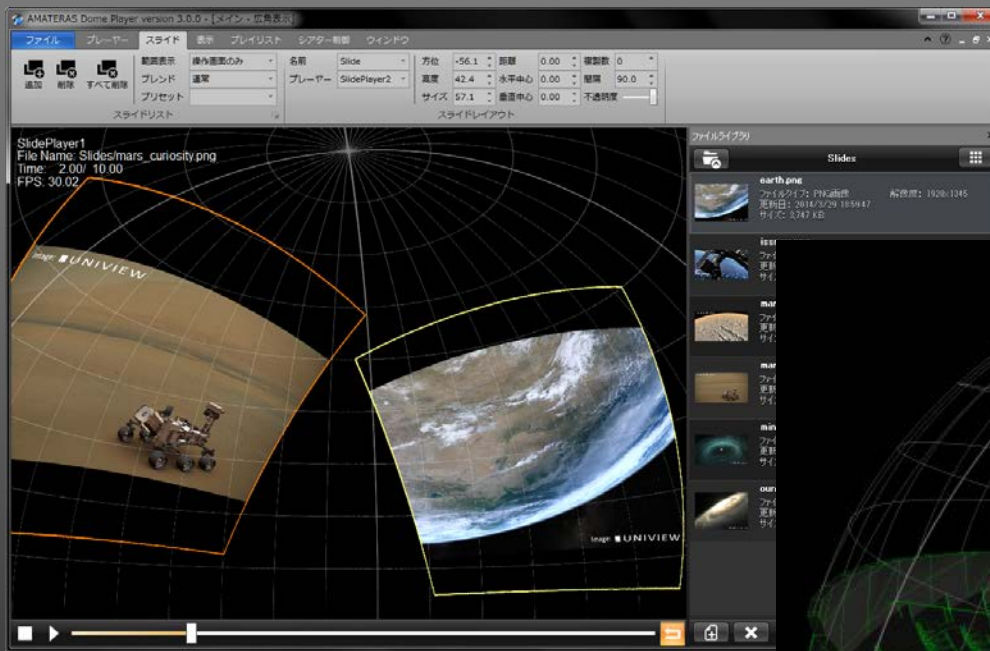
AMATERAS Dome Player version 3.0.0 - [メイン - 広角表示]

ファイル プレーヤー スライド 表示 プレイリスト シアター制御 ウィンドウ

追加 削除 すべて削除
範囲表示 操作画面のみ
ブレンド 通常
プリセット
スライドリスト

名前 Slide
プレーヤー SlidePlayer2
方位 -56.1
高度 42.4
サイズ 57.1
距離 0.00
水平中心 0.00
垂直中心 0.00
複製数 0
間隔 90.0
不透明度
スライドレイアウト

SlidePlayer1
File Name: Slides/mars_curiosity.png
Time: 2.00/ 10.00
FPS: 30.02

Image UNIVIEW

Image UNIVIEW

ファイルライブラリ
Slides

earth.png
ファイルタイプ: PNG画像
更新日: 2014/3/29 10:59:47
サイズ: 3,747 KB
解像度: 1920x1345

iss
ファイ
更新
サイ

mar
ファイ
更新
サイ

mar
ファイ
更新
サイ

min
ファイ
更新
サイ

our
ファイ
更新
サイ